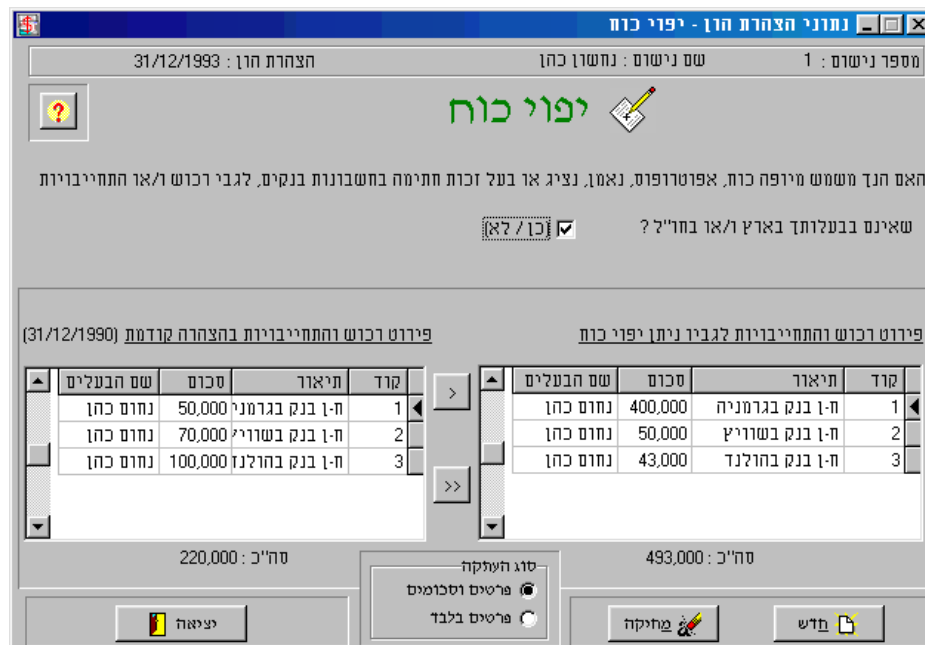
נתוני הצהרת הון - יפוי כוח

מספר נישום : 1
שם נישום : נחשון כהן
הצהרת הון : 31/12/1993

?

יפוי כוח

האם הנך משמש מיופה כוח, אפוטרופוס, נאמן, נציג או בעל זכות חתימה בחשבונות בנקים, לגבי רכוש ו/או התחייבויות שאינם בבעלותך בארץ ו/או בחו"ל ?
(כן / לא)

פירוט רכוש והתחייבויות לגביו ניתן יפוי כוח

| קוד | תיאור | סכום | שם הבעלים |
|---|---|---|---|
| 1 | ח-ן בנק בגרמניה | 400,000 | נחום כהן |
| 2 | ח-ן בנק בשוויץ | 50,000 | נחום כהן |
| 3 | ח-ן בנק בהולנד | 43,000 | נחום כהן |

סה"כ : 493,000

>
>>

פירוט רכוש והתחייבויות בהצהרה קודמת (31/12/1990)

| קוד | תיאור | סכום | שם הבעלים |
|---|---|---|---|
| 1 | ח-ן בנק בגרמני | 50,000 | נחום כהן |
| 2 | ח-ן בנק בשוויי | 70,000 | נחום כהן |
| 3 | ח-ן בנק בהולנד | 100,000 | נחום כהן |

סה"כ : 220,000

סוג העתקה
פרטים וסכומים
פרטים בלבד

חדש
מחיקה
יציאה